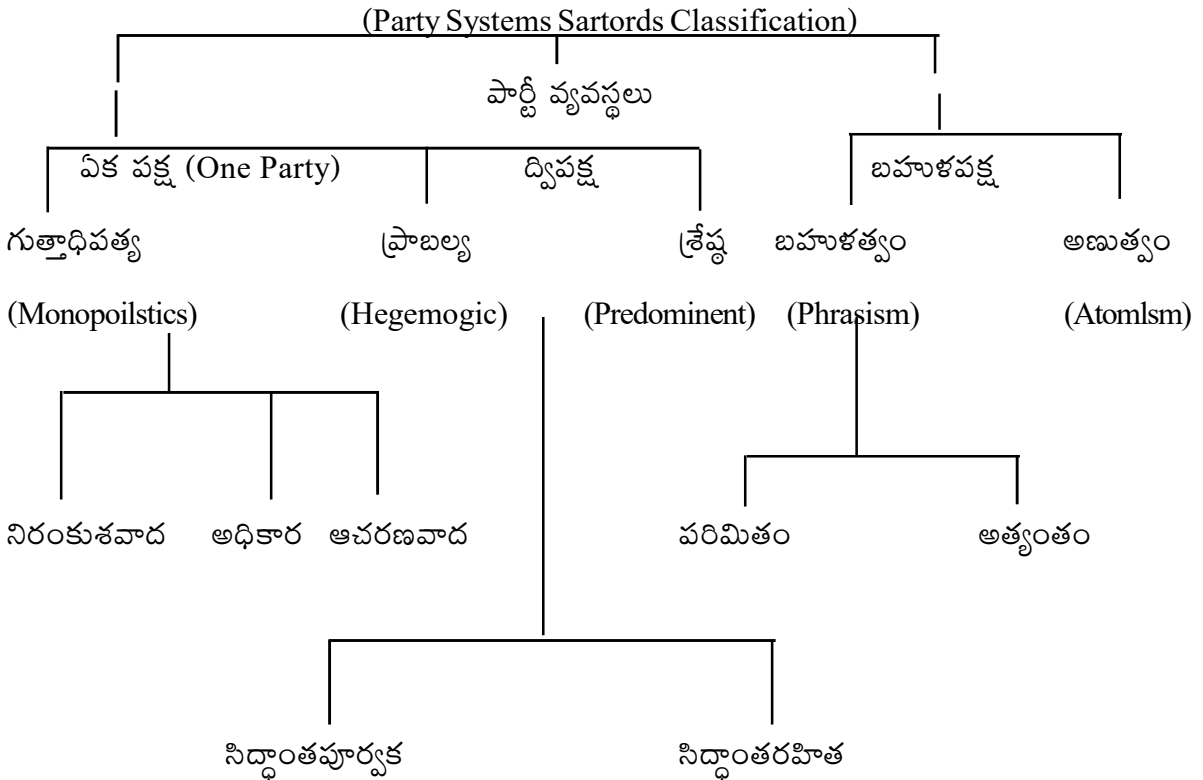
(Party Systems Sartords Classification)

పార్టీ వ్యవస్థలు

ఏక పక్ష (One Party) ద్విపక్ష బహుళపక్ష

గుత్తాధిపత్య ప్రాబల్య శ్రేష్ఠ బహుళత్వం అణుత్వం

(Monopoilstics) (Hegemogic) (Predominent) (Phrasism) (Atomlsm)

నిరంకుశవాద అధికార ఆచరణవాద

పరిమితం అత్యంతం

సిద్ధాంతపూర్వక సిద్ధాంతరహిత